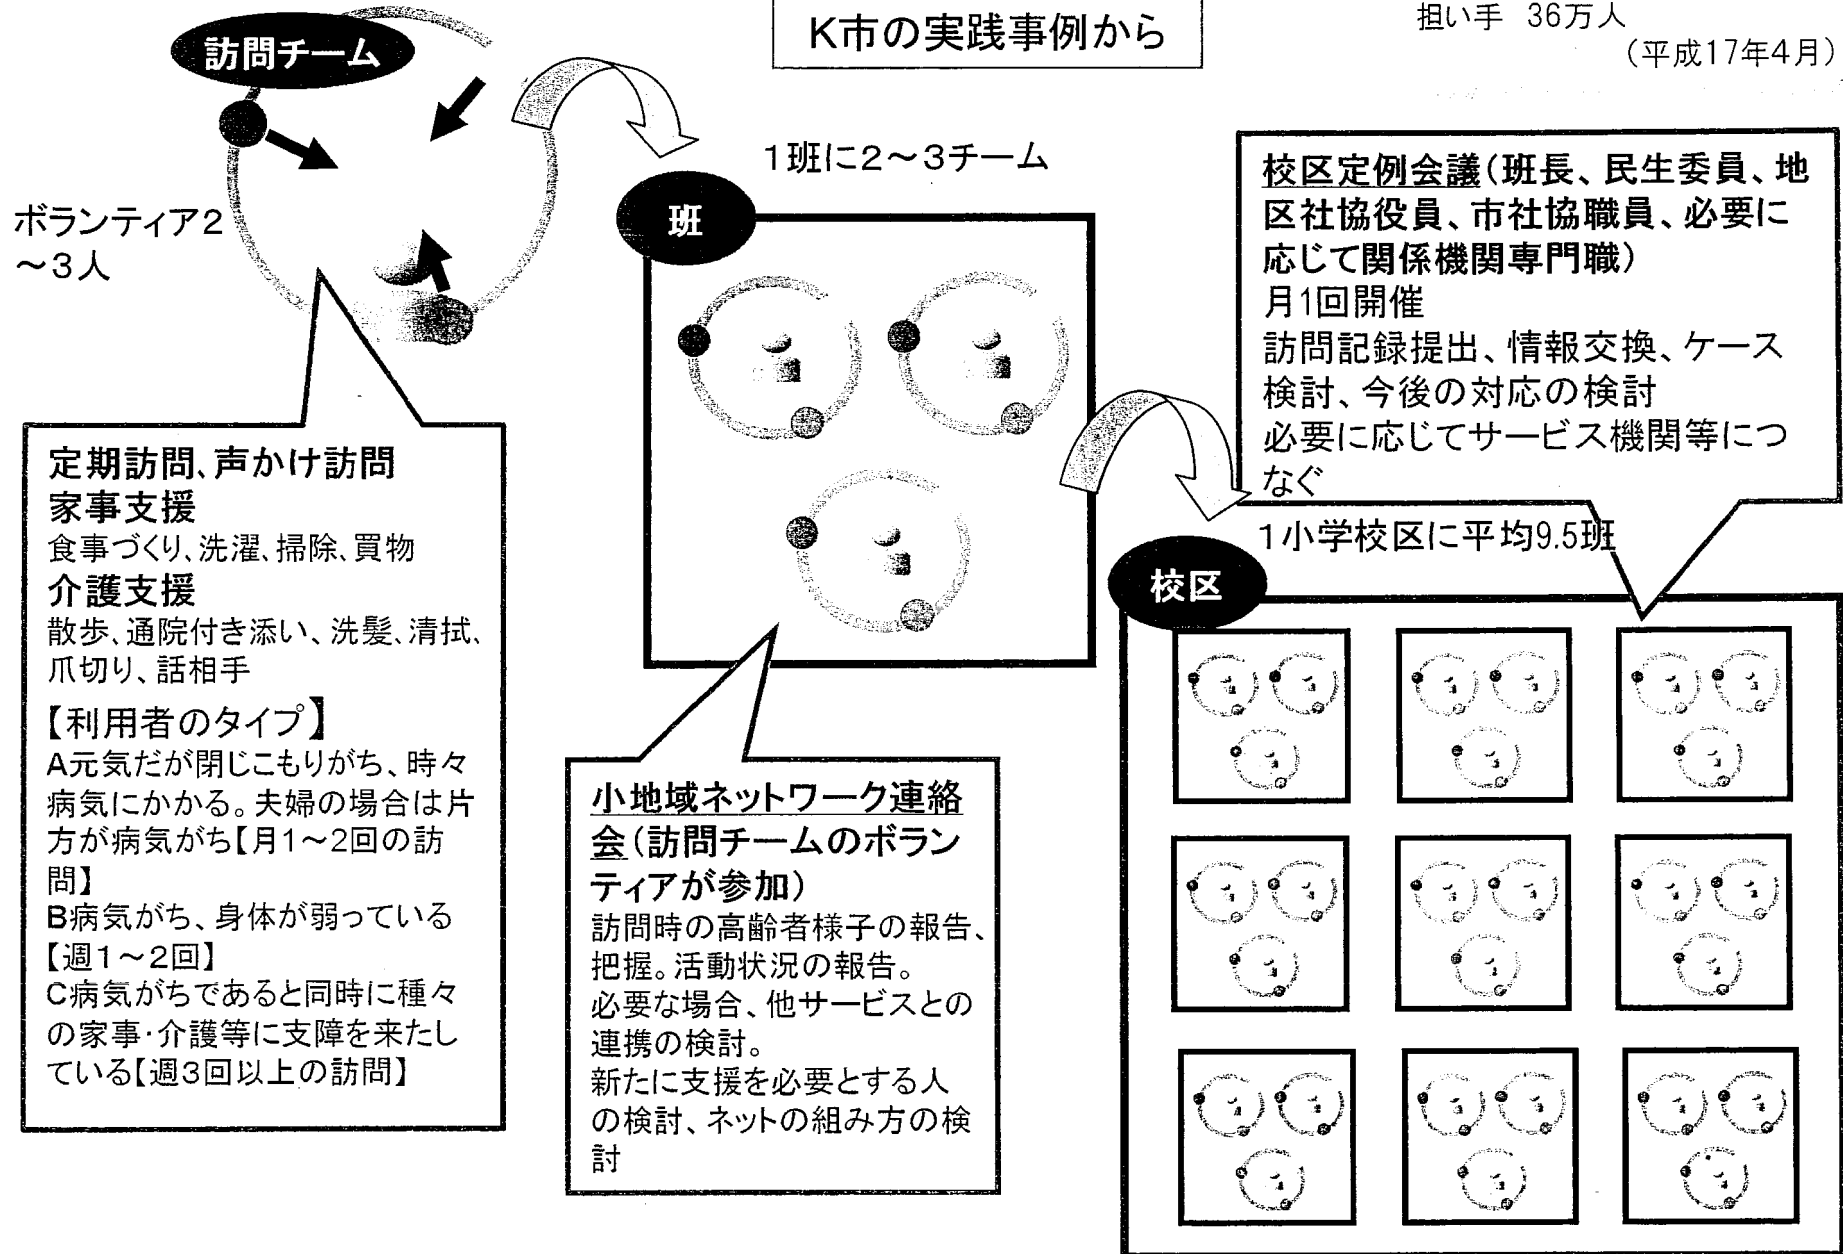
K市の実践事例から

担い手 36万人
(平成17年4月)

訪問チーム

ボランティア2～3人

定期訪問、声かけ訪問
家事支援
食事づくり、洗濯、掃除、買物
介護支援
散歩、通院付き添い、洗髪、清拭、爪切り、話相手
【利用者のタイプ】
A元気だが閉じこもりがち、時々病気にかかる。夫婦の場合は片方が病気がち【月1～2回の訪問】
B病気がち、身体が弱っている【週1～2回】
C病気がちであると同時に種々の家事･介護等に支障を来たしている【週3回以上の訪問】

1班に2～3チーム

班

小地域ネットワーク連絡会(訪問チームのボランティアが参加)
訪問時の高齢者様子の報告、把握。活動状況の報告。
必要な場合、他サービスとの連携の検討。
新たに支援を必要とする人の検討、ネットの組み方の検討

校区定例会議(班長、民生委員、地区社協役員、市社協職員、必要に応じて関係機関専門職)
月1回開催
訪問記録提出、情報交換、ケース検討、今後の対応の検討
必要に応じてサービス機関等につなぐ

1小学校区に平均9.5班

校区